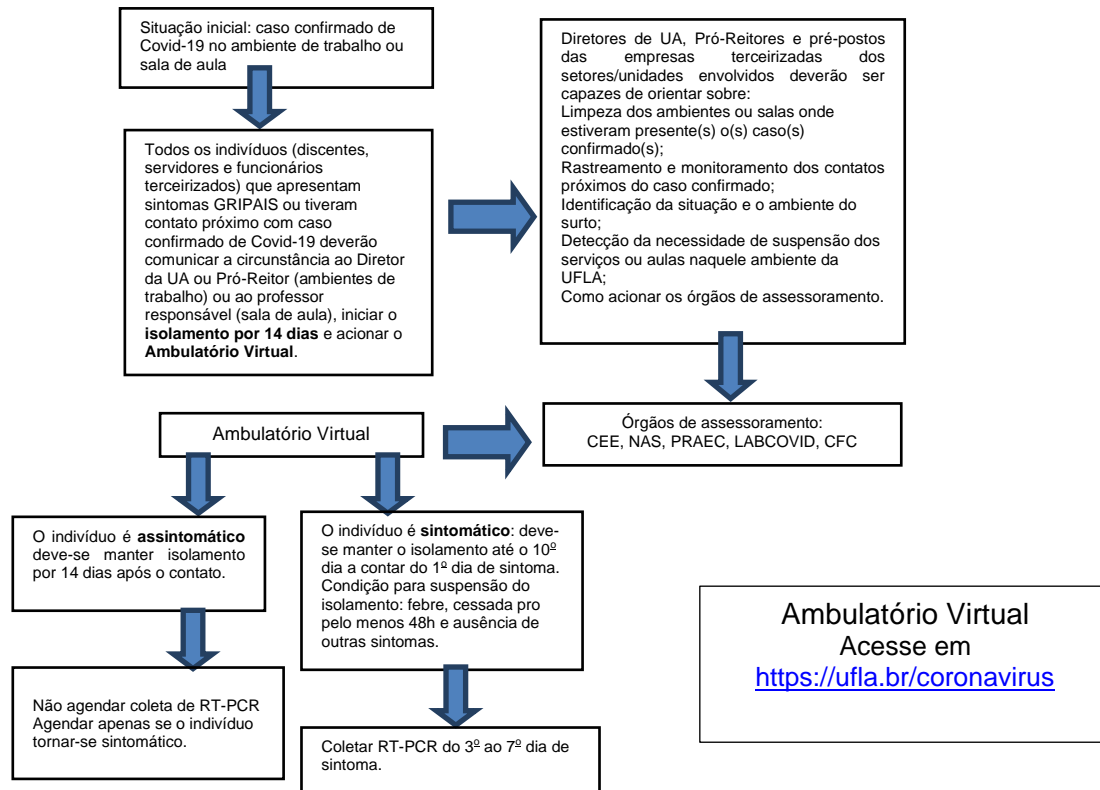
Situação inicial: caso confirmado de Covid-19 no ambiente de trabalho ou sala de aula

Todos os indivíduos (discentes, servidores e funcionários terceirizados) que apresentam sintomas GRIPAIS ou tiveram contato próximo com caso confirmado de Covid-19 deverão comunicar a circunstância ao Diretor da UA ou Pró-Reitor (ambientes de trabalho) ou ao professor responsável (sala de aula), iniciar o **isolamento por 14 dias** e acionar o **Ambulatório Virtual**.

Diretores de UA, Pró-Reitores e pré-postos das empresas terceirizadas dos setores/unidades envolvidos deverão ser capazes de orientar sobre:
Limpeza dos ambientes ou salas onde estiveram presente(s) o(s) caso(s) confirmado(s);
Rastreamento e monitoramento dos contatos próximos do caso confirmado;
Identificação da situação e o ambiente do surto;
Detecção da necessidade de suspensão dos serviços ou aulas naquele ambiente da UFLA;
Como acionar os órgãos de assessoramento.

Ambulatório Virtual

Órgãos de assessoramento:
CEE, NAS, PRAEC, LABCOVID, CFC

O indivíduo é **assintomático** deve-se manter isolamento por 14 dias após o contato.

O indivíduo é **sintomático**: deve-se manter o isolamento até o 10º dia a contar do 1º dia de sintoma. Condição para suspensão do isolamento: febre, cessada pro pelo menos 48h e ausência de outras sintomas.

Não agendar coleta de RT-PCR Agendar apenas se o indivíduo tornar-se sintomático.

Coletar RT-PCR do 3º ao 7º dia de sintoma.

Ambulatório Virtual
Acesse em
https://ufla.br/coronavirus